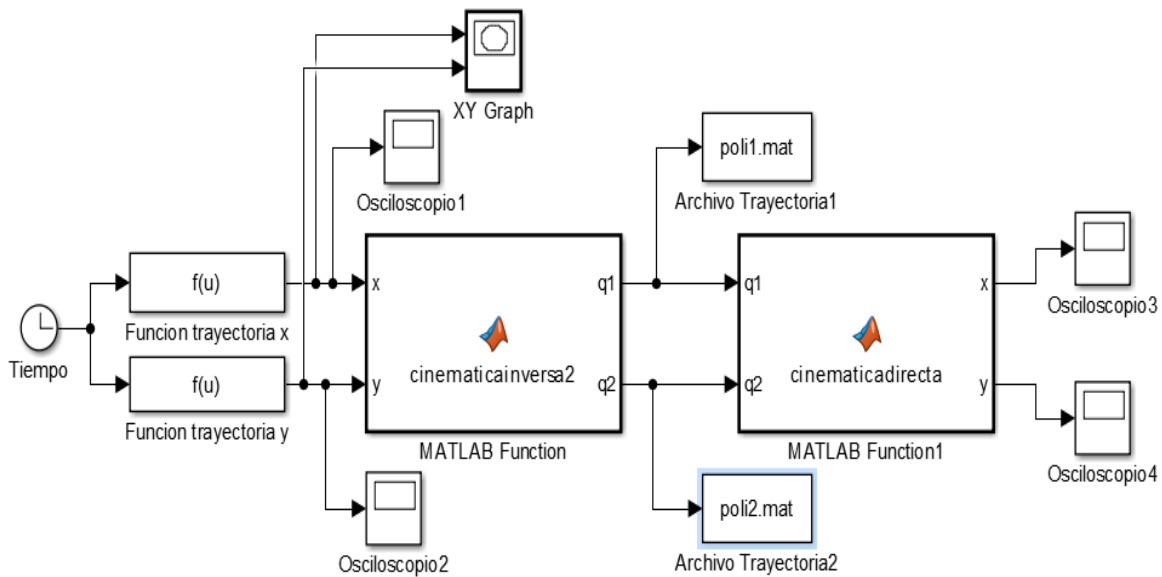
XY Graph

Osciloscopio1

poli1.mat

Archivo Trayectoria1

Tiempo

f(u)

Funcion trayectoria x

f(u)

Funcion trayectoria y

x

y

cinematicainversa2

q1

q2

MATLAB Function

q1

q2

cinematicadirecta

x

y

MATLAB Function1

Osciloscopio3

Osciloscopio4

Osciloscopio2

poli2.mat

Archivo Trayectoria2